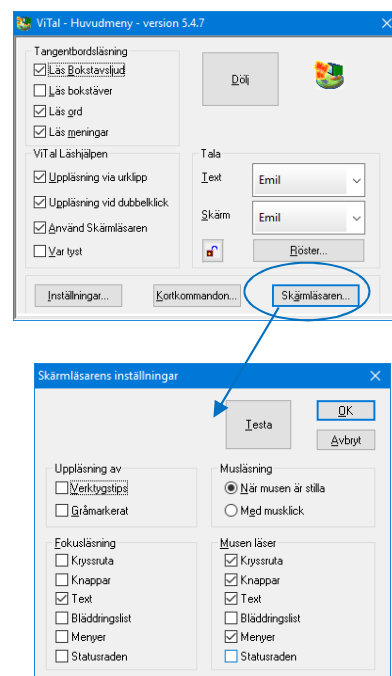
ViTal - Huvudmeny - version 5.4.7

Tangentbordsläsning
☑ Läs Bokstavsljud
☐ Läs bokstäver
☑ Läs ord
☑ Läs meningar

Dölj

ViTal Läshjälpen
☑ Uppläsning via urklipp
☑ Uppläsning vid dubbelklick
☑ Använd Skärmläsaren
☐ Var tyst

Tala
Text Emil
Skärm Emil
Röster...

Inställningar... Kortkommandon... Skärmläsaren...

Skärmläsarens inställningar

Testa
OK
Avbryt

Uppläsning av
☐ Verktygstips
☐ Gråmarkerat

Musläsning
◉ När musen är stilla
○ Med musklick

Fokusläsning
☐ Kryssruta
☐ Knappar
☑ Text
☐ Bläddringslist
☐ Menyer
☐ Statusraden

Musen läser
☑ Kryssruta
☑ Knappar
☑ Text
☐ Bläddringslist
☑ Menyer
☐ Statusraden